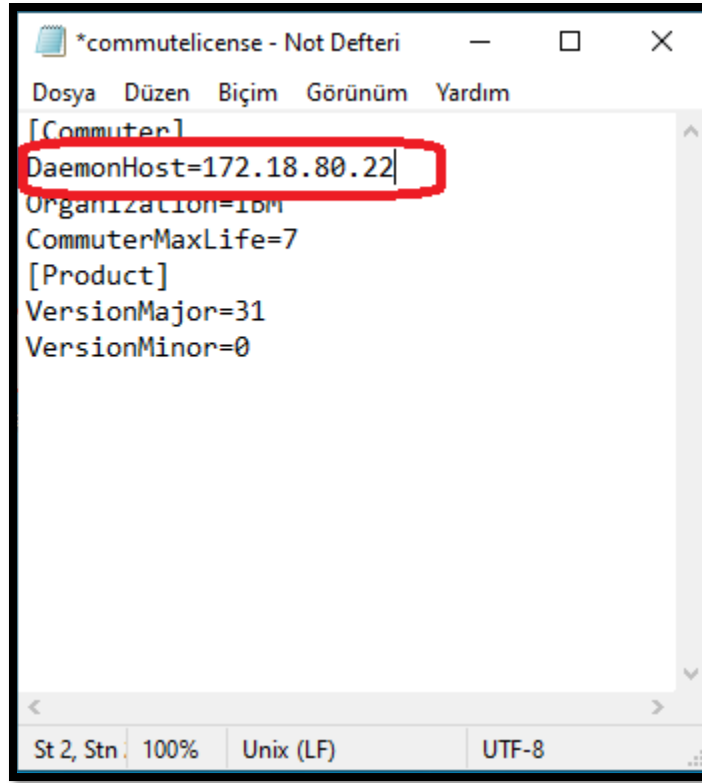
*commutelicense - Not Defteri

Dosya Düzen Biçim Görünüm Yardım

[Commuter]
DaemonHost=172.18.80.22
Organization=IBM
CommuterMaxLife=7
[Product]
VersionMajor=31
VersionMinor=0

St 2, Stn 100% Unix (LF) UTF-8